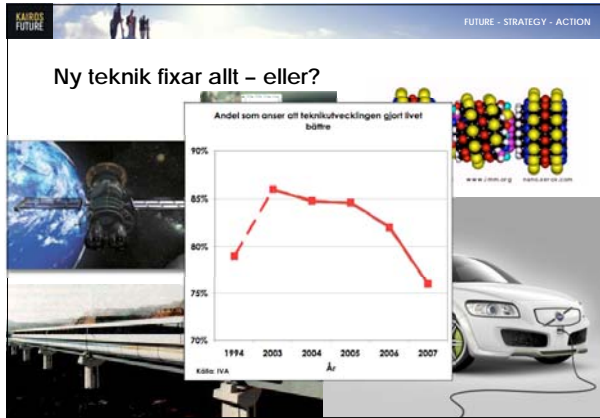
KAIROS FUTURE

FUTURE - STRATEGY - ACTION

Ny teknik fixar allt – eller?

Andel som anser att teknikutvecklingen gjort livet bättre

90%
85%
80%
75%
70%

1994 2003 2004 2005 2006 2007

År

Källa: IVA

www.imm.org nano.xerox.com